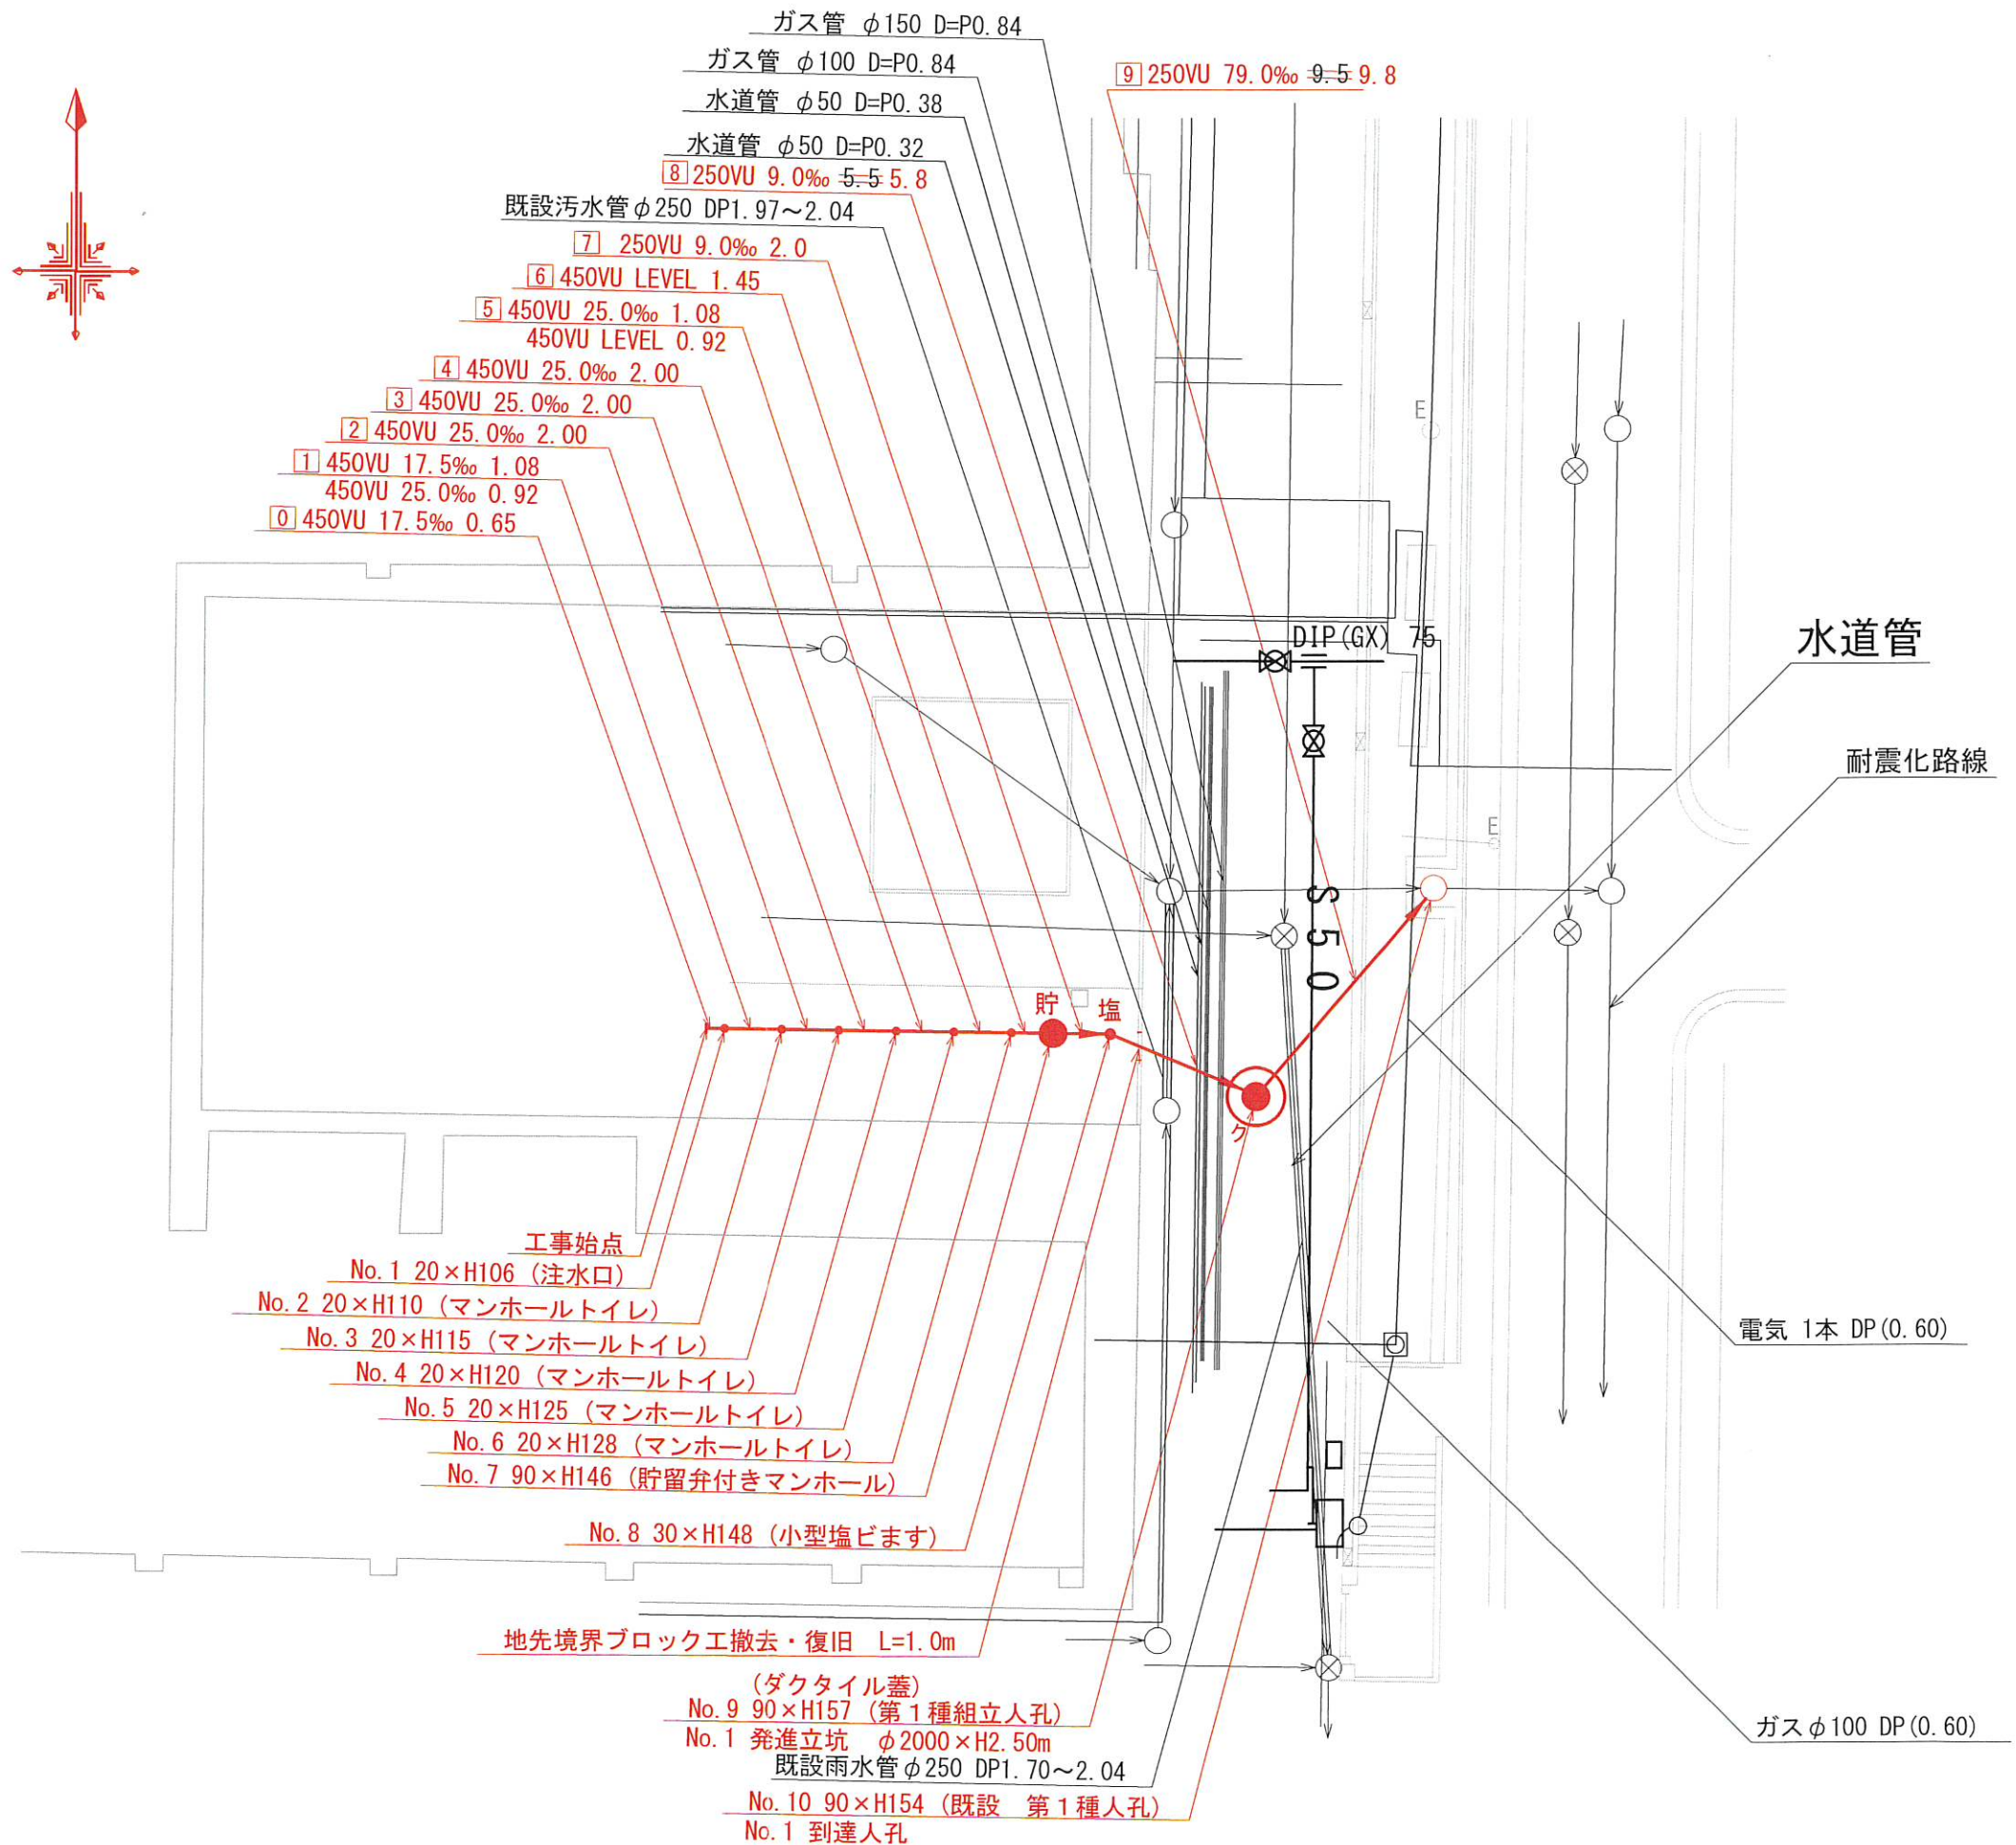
ガス管 $\phi$150 D=P0.84
ガス管 $\phi$100 D=P0.84
水道管 $\phi$50 D=P0.38
水道管 $\phi$50 D=P0.32
8 250VU 9.0‰ 5.5 5.8
既設汚水管$\phi$250 DP1.97～2.04
7 250VU 9.0‰ 2.0
6 450VU LEVEL 1.45
5 450VU 25.0‰ 1.08
450VU LEVEL 0.92
4 450VU 25.0‰ 2.00
3 450VU 25.0‰ 2.00
2 450VU 25.0‰ 2.00
1 450VU 17.5‰ 1.08
450VU 25.0‰ 0.92
0 450VU 17.5‰ 0.65
9 250VU 79.0‰ 9.5 9.8
E
DIP(GX) 75
水道管
耐震化路線
E
S 50
貯
塩
ク
工事始点
No.1 20×H106 (注水口)
No.2 20×H110 (マンホールトイレ)
No.3 20×H115 (マンホールトイレ)
No.4 20×H120 (マンホールトイレ)
No.5 20×H125 (マンホールトイレ)
No.6 20×H128 (マンホールトイレ)
No.7 90×H146 (貯留弁付きマンホール)
No.8 30×H148 (小型塩ビます)
地先境界ブロック工撤去・復旧 L=1.0m
(ダクタイル蓋)
No.9 90×H157 (第1種組立人孔)
No.1 発進立坑 $\phi$2000×H2.50m
既設雨水管$\phi$250 DP1.70～2.04
No.10 90×H154 (既設 第1種人孔)
No.1 到達人孔
電気 1本 DP(0.60)
ガス$\phi$100 DP(0.60)